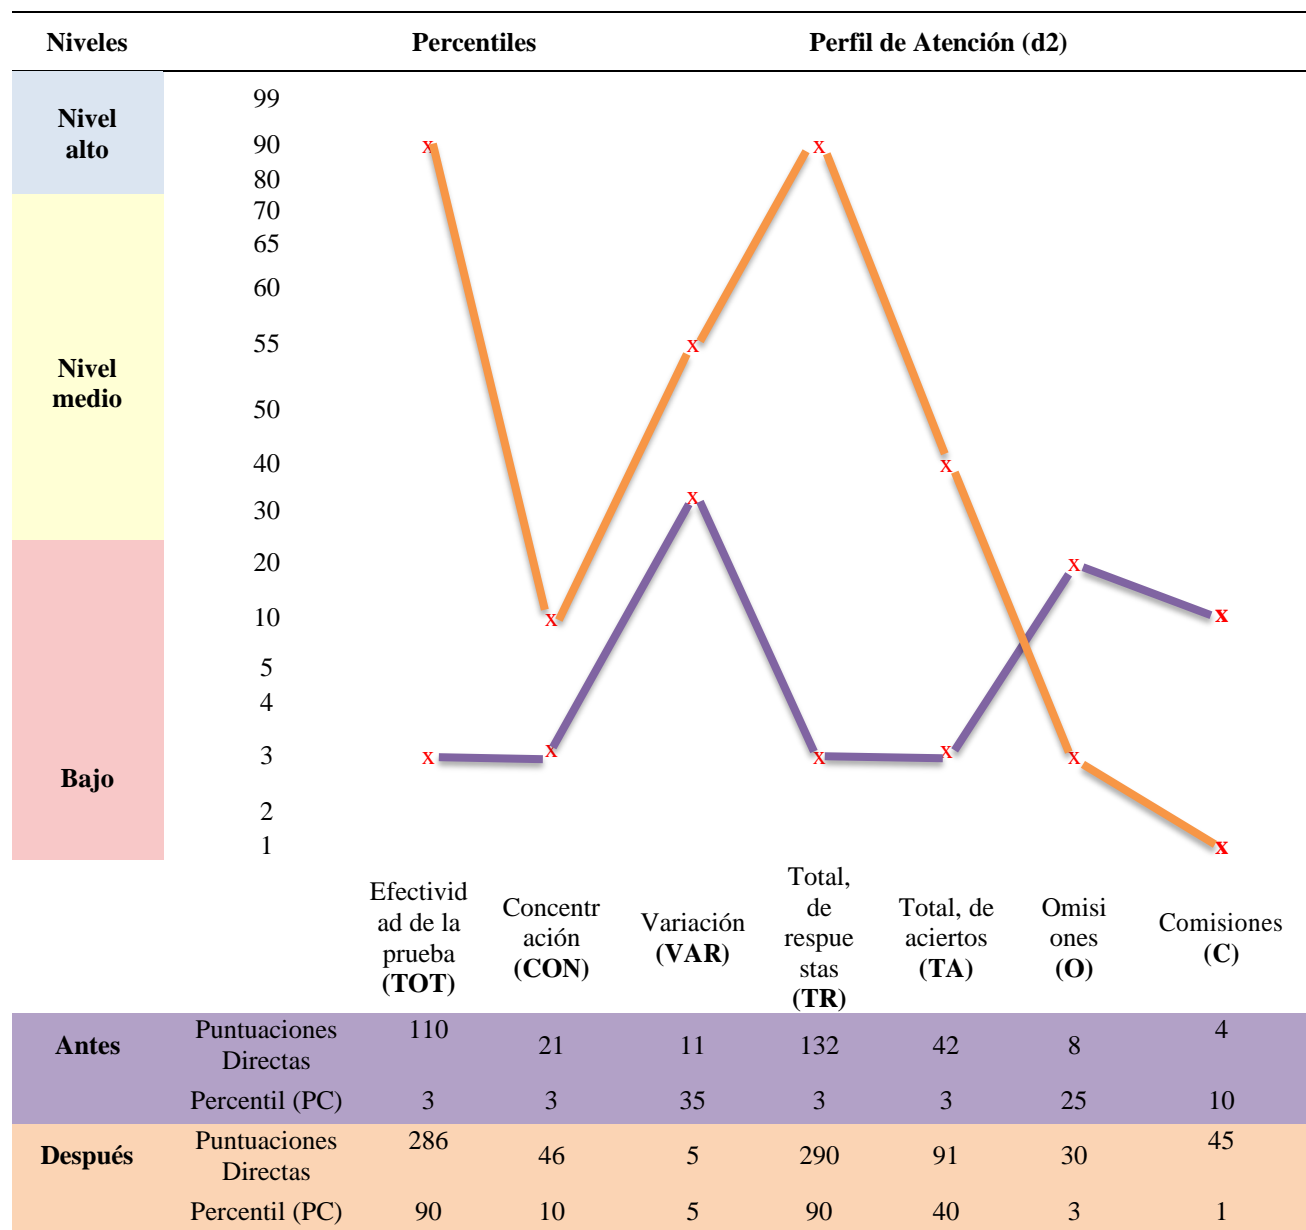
| Niveles | Percentiles | Perfil de Atención (d2) | | | | | | |
|---|---|---|---|---|---|---|---|---|
| Nivel alto | 99 90 80 | | | | | | | |
| Nivel medio | 70 65 60 55 50 40 30 | | | | | | | |
| Bajo | 20 10 5 4 3 2 1 | | | | | | | |
| | | Efectividad de la prueba (TOT) | Concentración (CON) | Variación (VAR) | Total, de respuestas (TR) | Total, de aciertos (TA) | Omisiones (O) | Comisiones (C) |
| Antes | Puntuaciones Directas | 110 | 21 | 11 | 132 | 42 | 8 | 4 |
| | Percentil (PC) | 3 | 3 | 35 | 3 | 3 | 25 | 10 |
| Después | Puntuaciones Directas | 286 | 46 | 5 | 290 | 91 | 30 | 45 |
| | Percentil (PC) | 90 | 10 | 5 | 90 | 40 | 3 | 1 |

x x x x x x x x x x x x x x